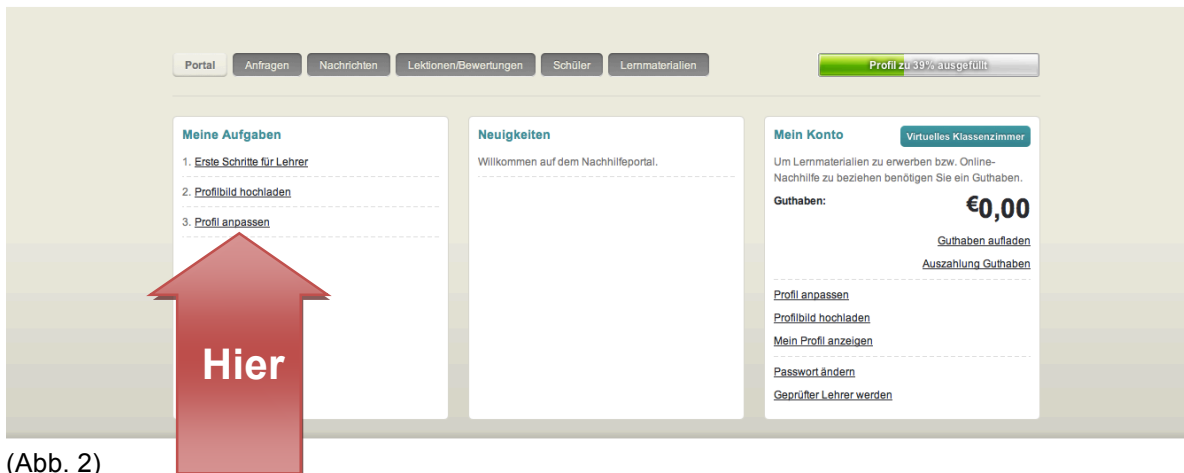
Portal Anfragen Nachrichten Lektionen/Bewertungen Schüler Lernmaterialien

Profil zu 39% ausgefüllt

Meine Aufgaben

1. Erste Schritte für Lehrer

2. Profilbild hochladen

3. Profil anpassen

Hier

Neuigkeiten

Willkommen auf dem Nachhilfeportal.

Mein Konto

Virtuelles Klassenzimmer

Um Lernmaterialien zu erwerben bzw. Online-Nachhilfe zu beziehen benötigen Sie ein Guthaben.

Guthaben:

€0,00

Guthaben aufladen

Auszahlung Guthaben

Profil anpassen

Profilbild hochladen

Mein Profil anzeigen

Passwort ändern

Geprüfter Lehrer werden

(Abb. 2)